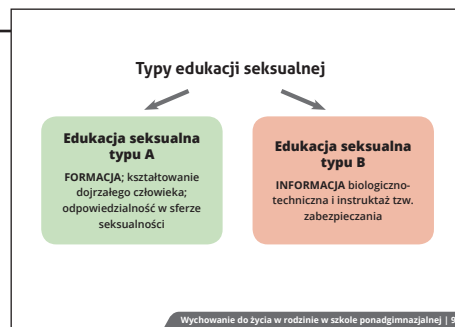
Typy edukacji seksualnej

Edukacja seksualna typu A

FORMACJA; kształtowanie dojrzałego człowieka; odpowiedzialność w sferze seksualności

Edukacja seksualna typu B

INFORMACJA biologiczno-techniczna i instruktaż tzw. zabezpieczania

Wychowanie do życia w rodzinie w szkole ponadgimnazjalnej | 9